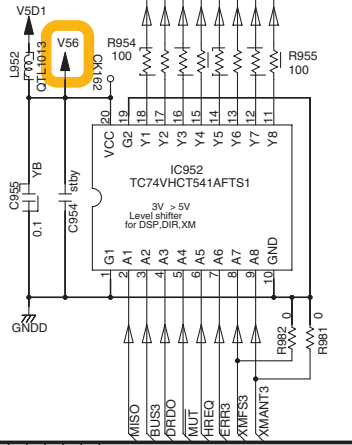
V5D1

L952
TRD
QTL1013

V56

CK162

R954
100

R955
100

20 VCC
19 G2
18 Y1
17 Y2
16 Y3
15 Y4
14 Y5
13 Y6
12 Y7
11 Y8

IC952
TC74VHCT541AFTS1

3V > 5V
Level shifter
for DSP,DIR,XM

C955
0.1
YB

C954
stby

1 G1
2 A1
3 A2
4 A3
5 A4
6 A5
7 A6
8 A7
9 A8
10 GND

GNDD

R982 0
R981 0

MISO
BUS3
ORDO
MUT
HREQ
ERR3
XMFS3
XMANT3